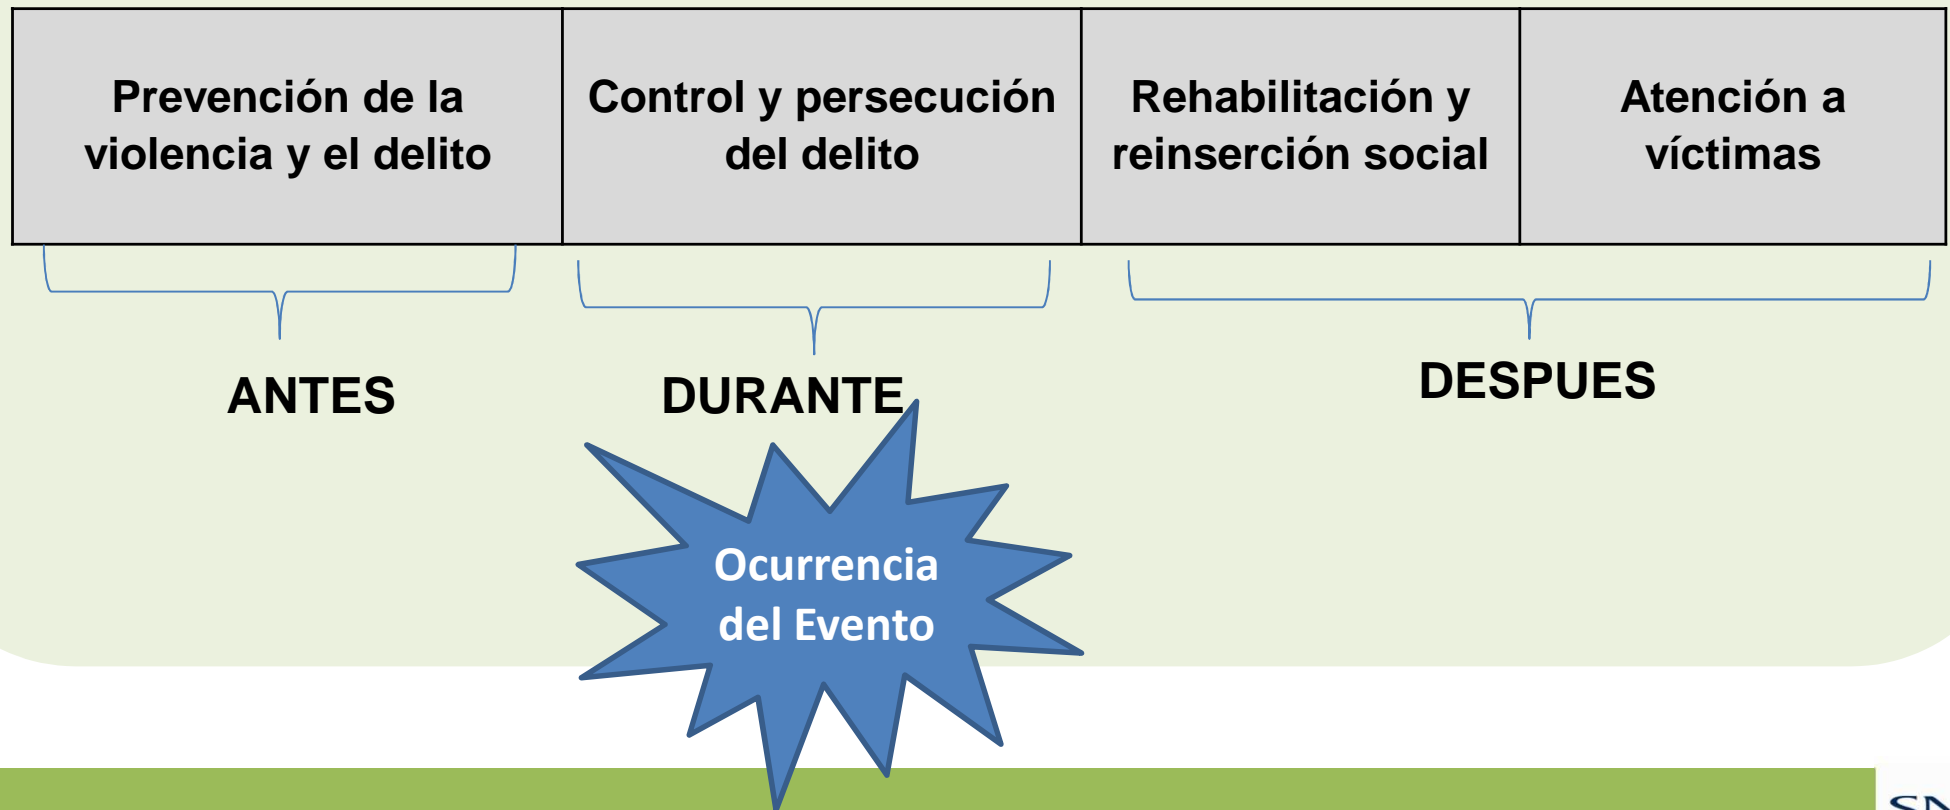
| Prevención de la violencia y el delito | Control y persecución del delito | Rehabilitación y reinserción social | Atención a víctimas |
|---|---|---|---|

ANTES

DURANTE

DESPUES

Ocurrencia del Evento

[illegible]